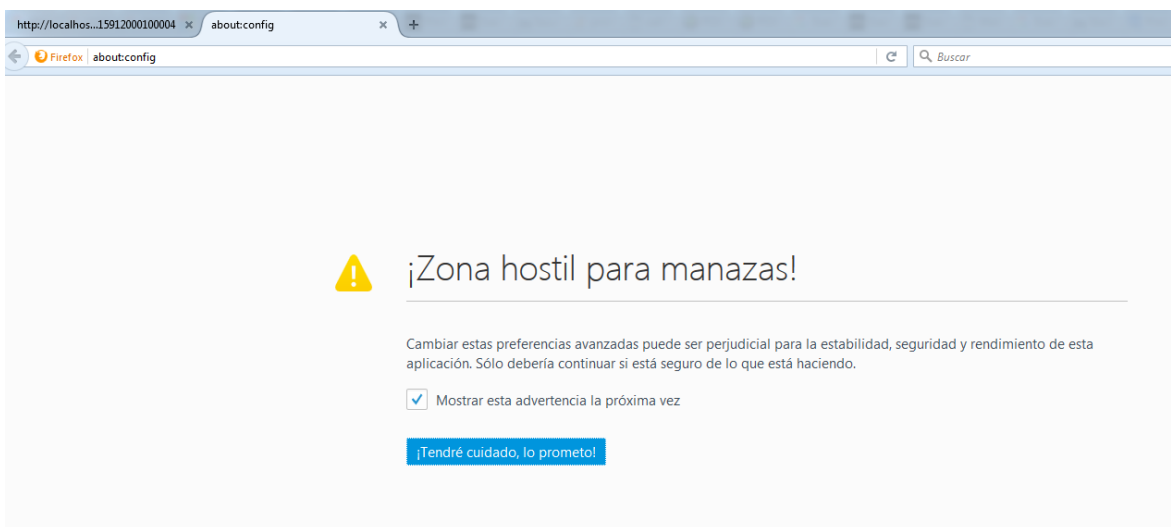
http://localhos...15912000100004 ×
about:config ×
+
Firefox about:config
Buscar

¡Zona hostil para manazas!

Cambiar estas preferencias avanzadas puede ser perjudicial para la estabilidad, seguridad y rendimiento de esta aplicación. Sólo debería continuar si está seguro de lo que está haciendo.

Mostrar esta advertencia la próxima vez

¡Tendré cuidado, lo prometo!